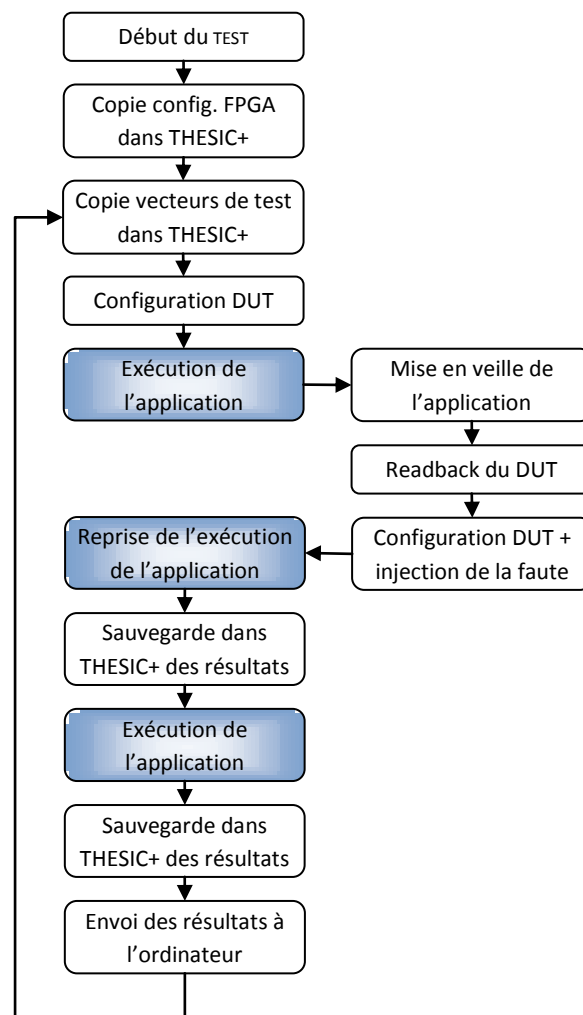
Début du TEST

Copie config. FPGA dans THESIC+

Copie vecteurs de test dans THESIC+

Configuration DUT

Exécution de l'application

Mise en veille de l'application

Readback du DUT

Configuration DUT + injection de la faute

Reprise de l'exécution de l'application

Sauvegarde dans THESIC+ des résultats

Exécution de l'application

Sauvegarde dans THESIC+ des résultats

Envoi des résultats à l'ordinateur